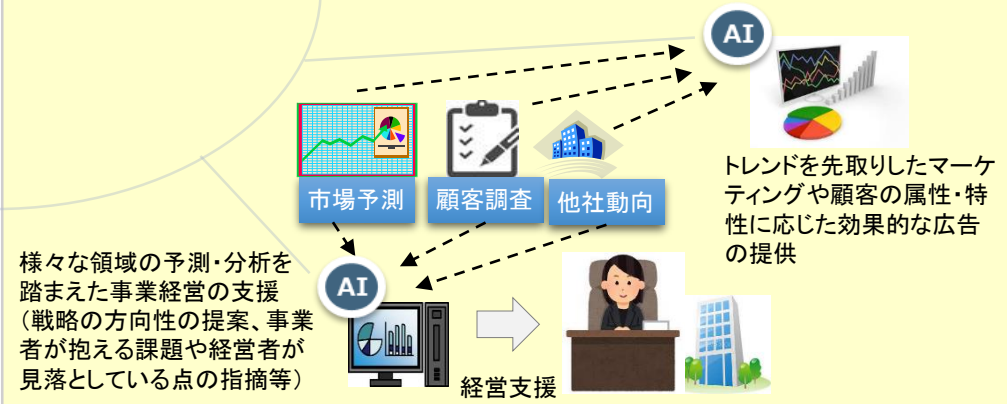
AI

市場予測

顧客調査

他社動向

トレンドを先取りしたマーケティングや顧客の属性・特性に応じた効果的な広告の提供

様々な領域の予測・分析を踏まえた事業経営の支援（戦略の方向性の提案、事業者が抱える課題や経営者が見落としている点の指摘等）

AI

経営支援